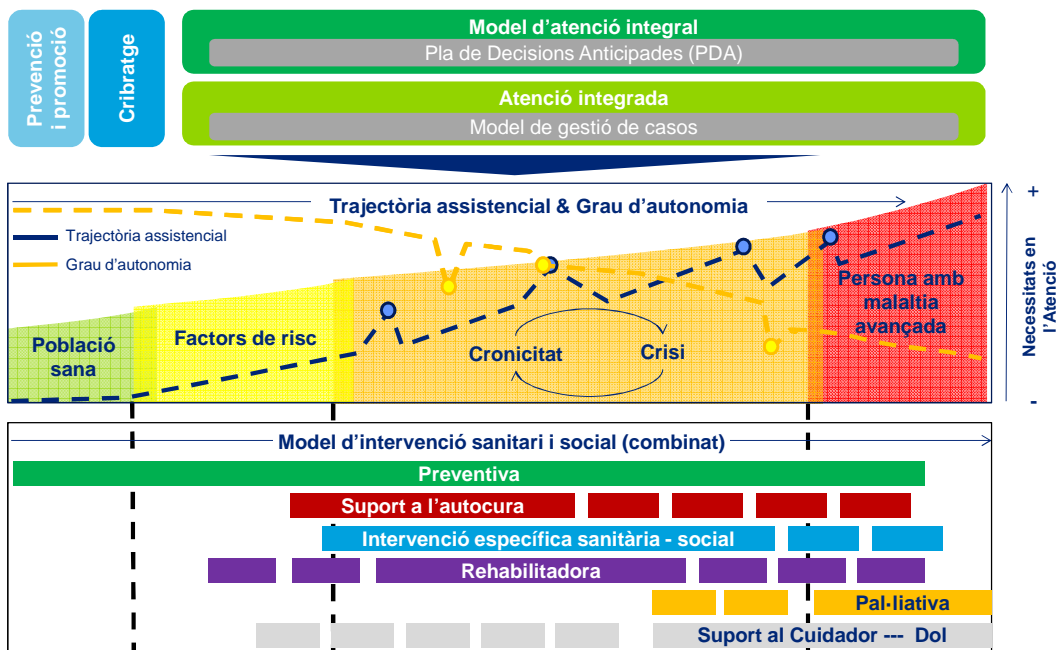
Prevenció i promoció

Cribratge

Model d'atenció integral

Pla de Decisions Anticipades (PDA)

Atenció integrada

Model de gestió de casos

Trajectòria assistencial & Grau d'autonomia

Trajectòria assistencial

Grau d'autonomia

+

Necessitats en l'Atenció

-

Població sana

Factors de risc

Cronicitat

Crisi

Persona amb malaltia avançada

Model d'intervenció sanitari i social (combinat)

Preventiva

Suport a l'autocura

Intervenció específica sanitària - social

Rehabilitadora

Pal·liativa

Suport al Cuidador --- Dol